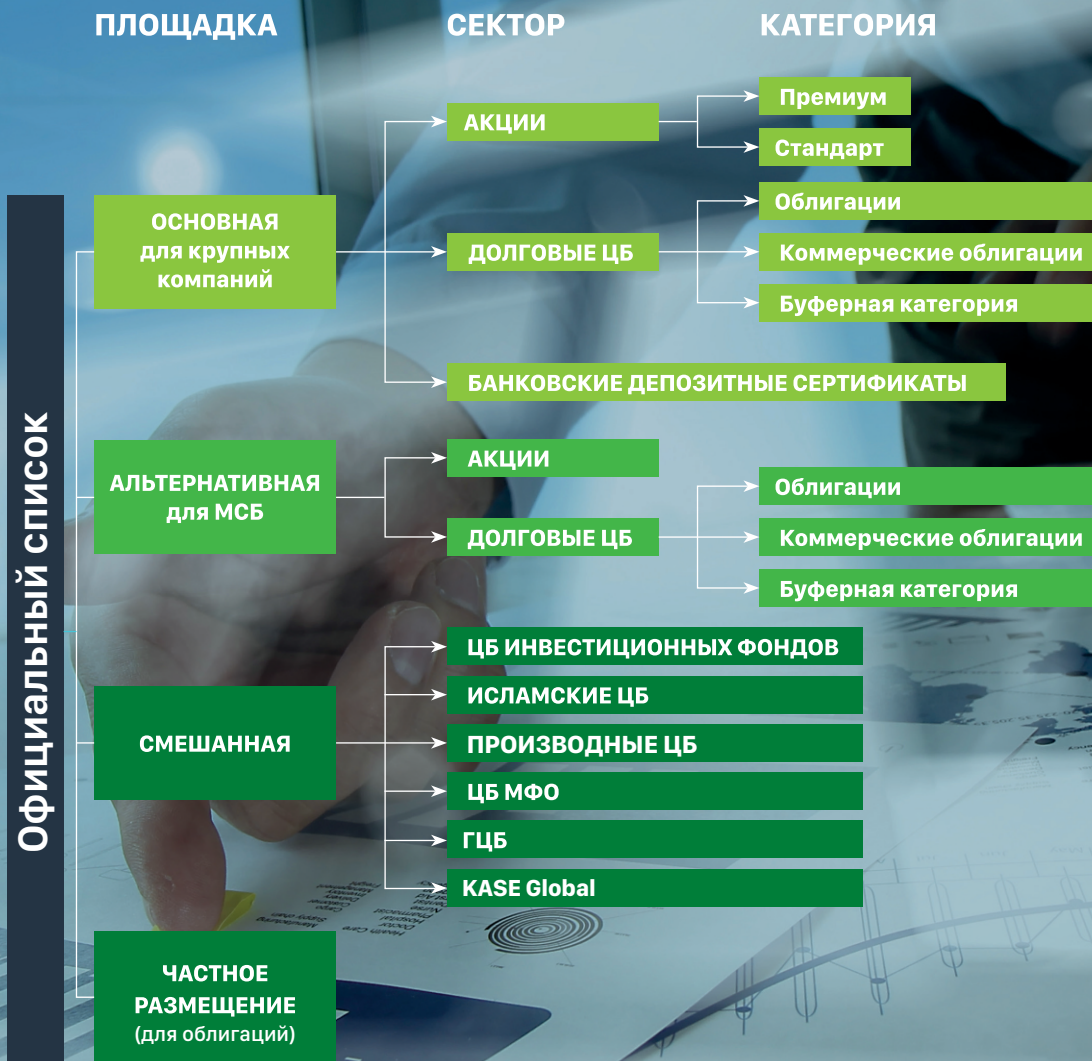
ПЛОЩАДКА

СЕКТОР

КАТЕГОРИЯ

Официальный список

ОСНОВНАЯ для крупных компаний

АКЦИИ

Премиум

Стандарт

ДОЛГОВЫЕ ЦБ

Облигации

Коммерческие облигации

Буферная категория

БАНКОВСКИЕ ДЕПОЗИТНЫЕ СЕРТИФИКАТЫ

АЛЬТЕРНАТИВНАЯ для МСБ

АКЦИИ

ДОЛГОВЫЕ ЦБ

Облигации

Коммерческие облигации

Буферная категория

СМЕШАННАЯ

ЦБ ИНВЕСТИЦИОННЫХ ФОНДОВ

ИСЛАМСКИЕ ЦБ

ПРОИЗВОДНЫЕ ЦБ

ЦБ МФО

ГЦБ

KASE Global

ЧАСТНОЕ РАЗМЕЩЕНИЕ (для облигаций)